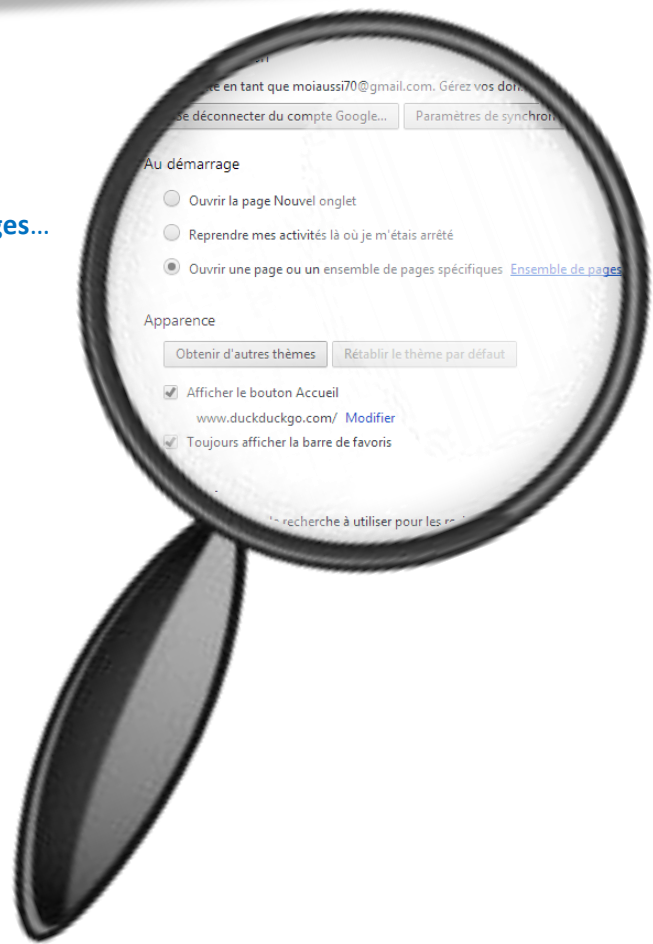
ges...

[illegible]te en tant que moiaussi70@gmail.com. Gérez vos don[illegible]

Se déconnecter du compte Google... Paramètres de synchron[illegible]

Au démarrage

Ouvrir la page Nouvel onglet

Reprendre mes activités là où je m'étais arrêté

Ouvrir une page ou un ensemble de pages spécifiques Ensemble de pages

Apparence

Obtenir d'autres thèmes Rétablir le thème par défaut

Afficher le bouton Accueil

www.duckduckgo.com/ Modifier

Toujours afficher la barre de favoris

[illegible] recherche à utiliser pour les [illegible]